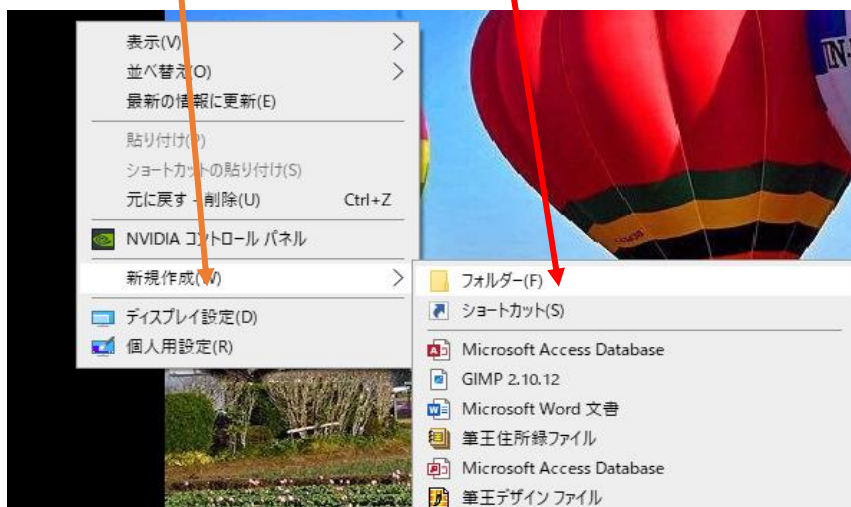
表示(V)
並べ替え(O)
最新の情報に更新(E)
貼り付け(P)
ショートカットの貼り付け(S)
元に戻す - 削除(U) Ctrl+Z
NVIDIA コントロール パネル
新規作成(W)
ディスプレイ設定(D)
個人用設定(R)

フォルダー(F)
ショートカット(S)
Microsoft Access Database
GIMP 2.10.12
Microsoft Word 文書
筆王住所録ファイル
Microsoft Access Database
筆王デザイン ファイル